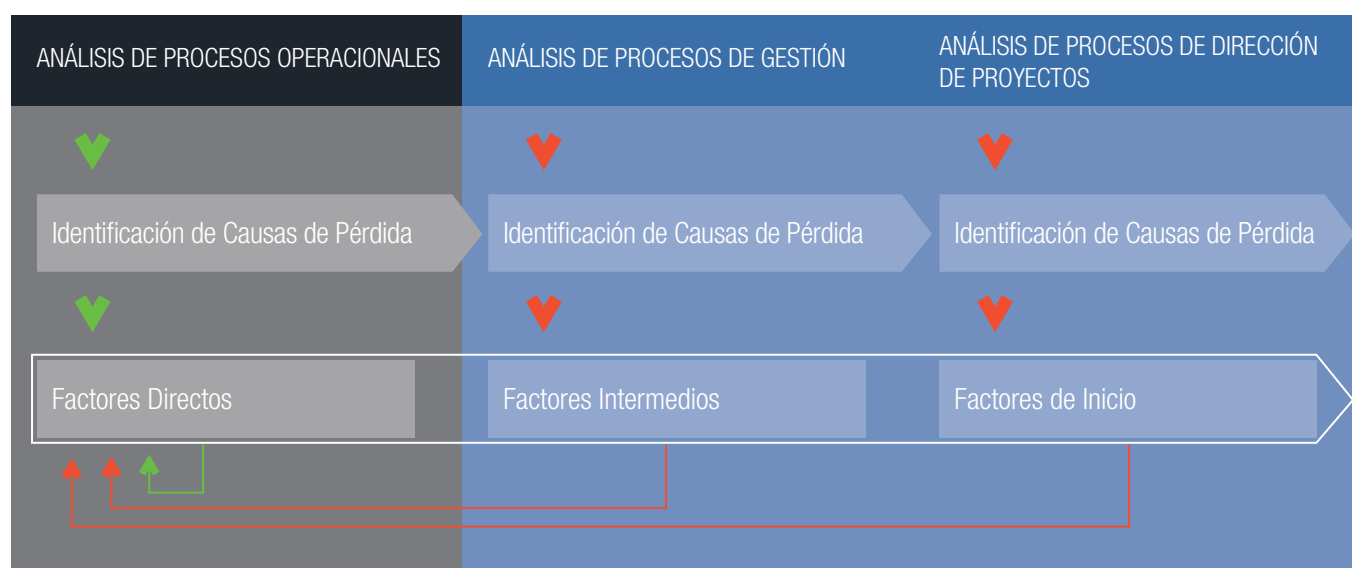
ANÁLISIS DE PROCESOS OPERACIONALES

ANÁLISIS DE PROCESOS DE GESTIÓN

ANÁLISIS DE PROCESOS DE DIRECCIÓN DE PROYECTOS

Identificación de Causas de Pérdida

Identificación de Causas de Pérdida

Identificación de Causas de Pérdida

Factores Directos

Factores Intermedios

Factores de Inicio